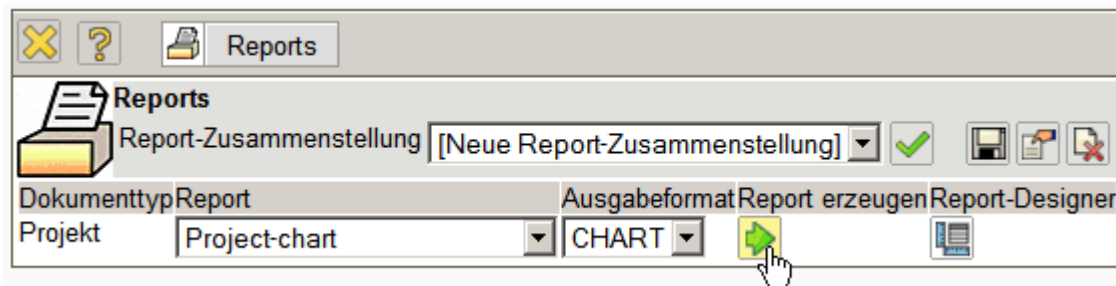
Reports

Reports

Report-Zusammenstellung [Neue Report-Zusammenstellung]

| Dokumenttyp | Report | Ausgabeformat | Report erzeugen | Report-Designer |
|---|---|---|---|---|
| Projekt | Project-chart | CHART | | |